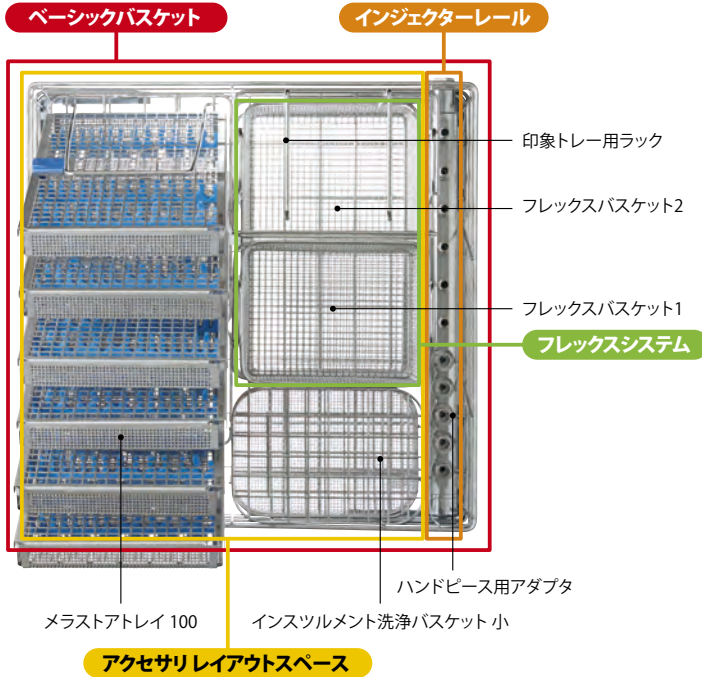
ベーシックバスケット

インジェクターレール

印象トレー用ラック

フレックスバスケット2

フレックスバスケット1

フレックスシステム

ハンドピース用アダプタ

メラストアトレイ 100

インスツルメント洗浄バスケット 小

アクセサリ レイアウトスペース